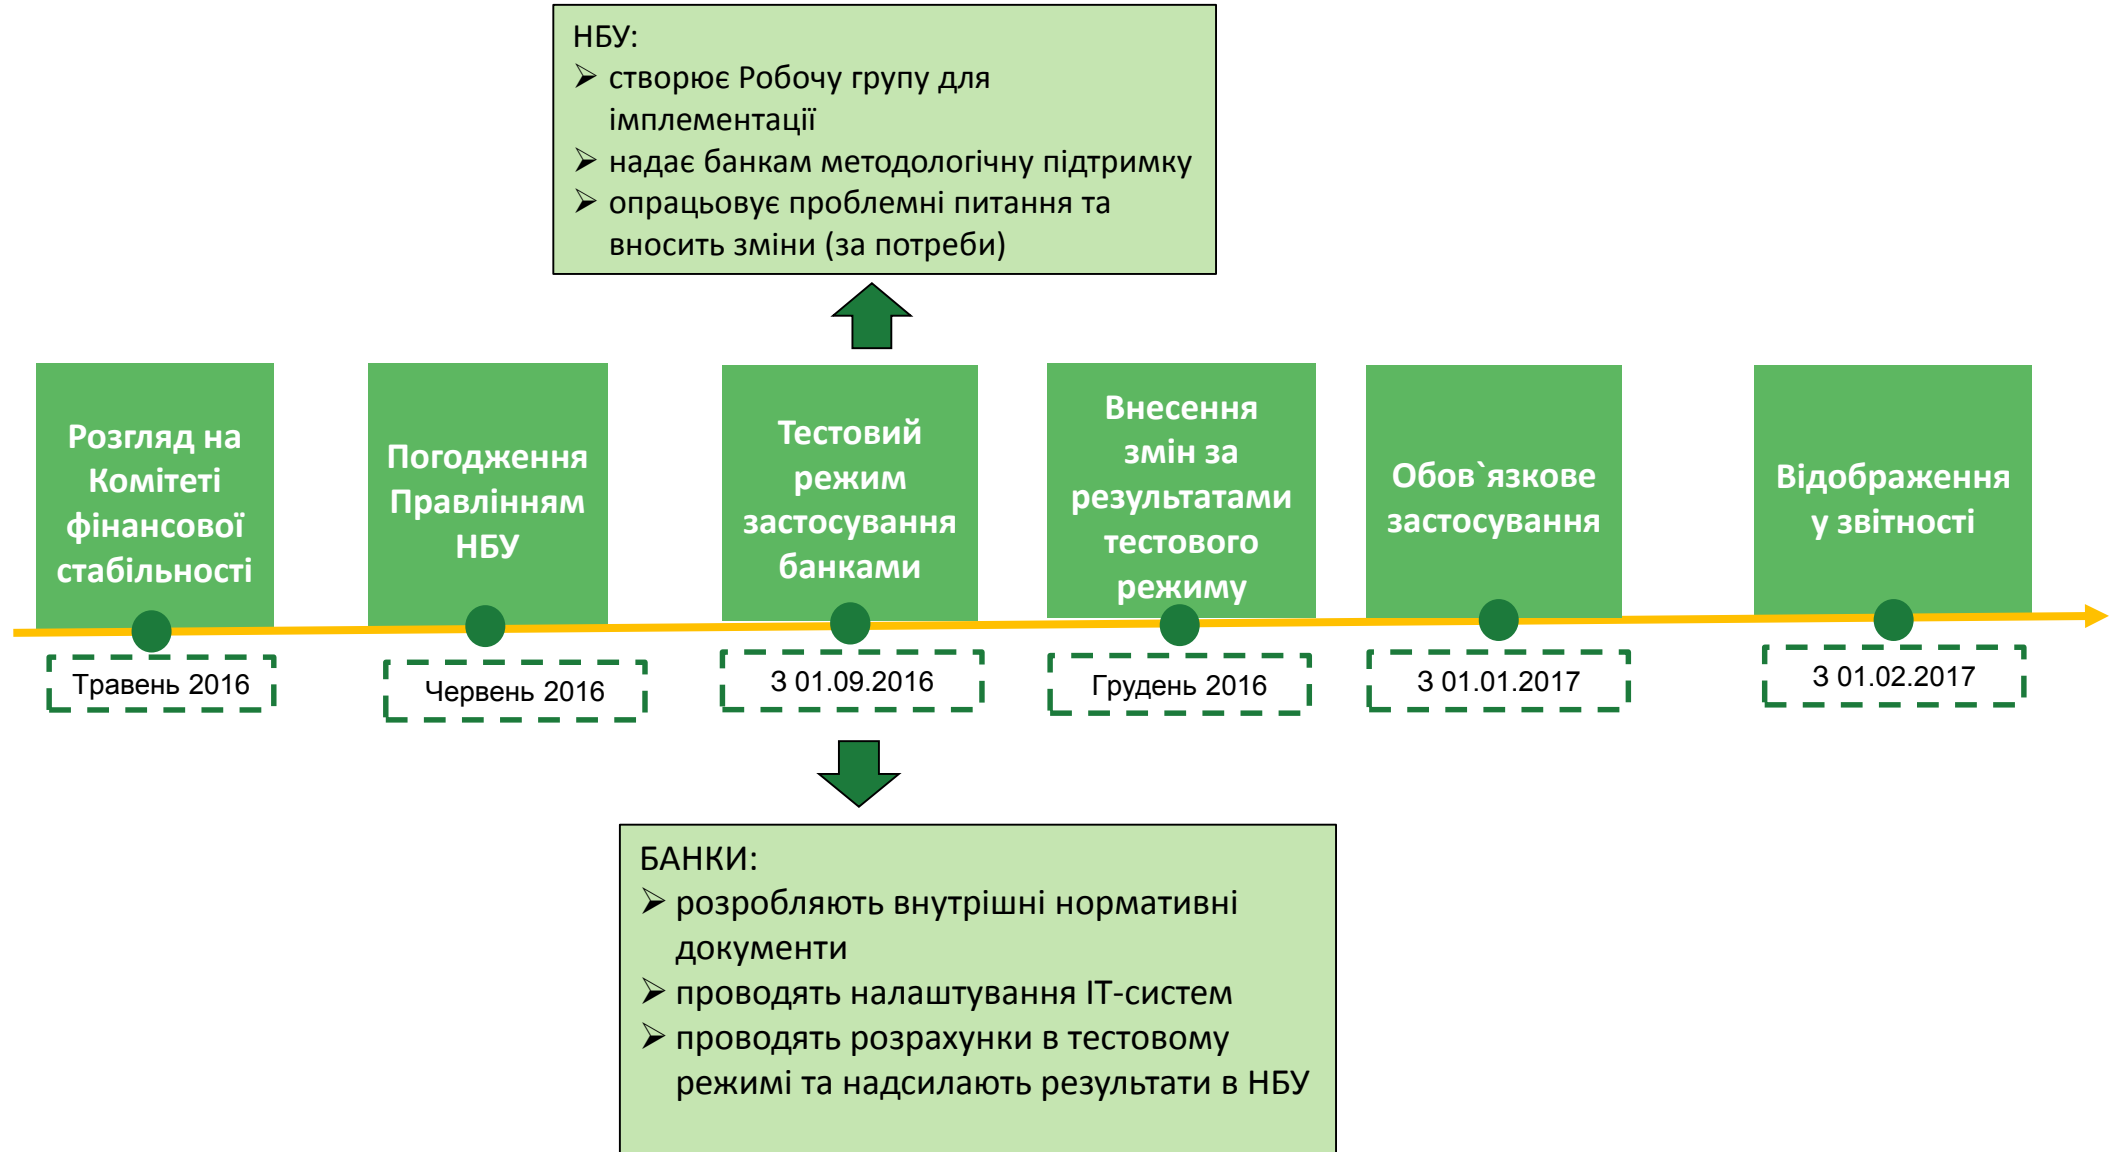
НБУ:
➢ створює Робочу групу для імплементації
➢ надає банкам методологічну підтримку
➢ опрацьовує проблемні питання та вносить зміни (за потреби)

Розгляд на Комітеті фінансової стабільності

Травень 2016

Погодження Правлінням НБУ

Червень 2016

Тестовий режим застосування банками

З 01.09.2016

Внесення змін за результатами тестового режиму

Грудень 2016

Обов`язкове застосування

З 01.01.2017

Відображення у звітності

З 01.02.2017

БАНКИ:
➢ розробляють внутрішні нормативні документи
➢ проводять налаштування ІТ-систем
➢ проводять розрахунки в тестовому режимі та надсилають результати в НБУ